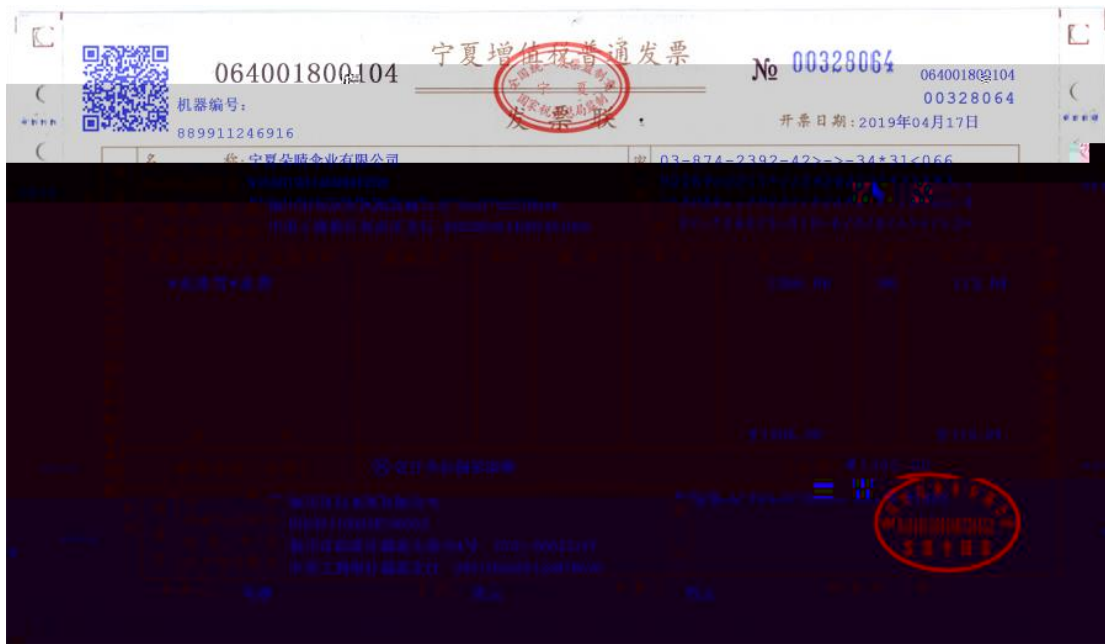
064001800104

机器编号:

889911246916

宁夏增值税普通发票

全国统一发票监制章 宁夏 国家税务总局监制

发票联

№ 00328064

064001800104

00328064

开票日期:2019年04月17日

名 称:宁夏朵晴企业有限公司

03-874-2392-42>->-34*31<066